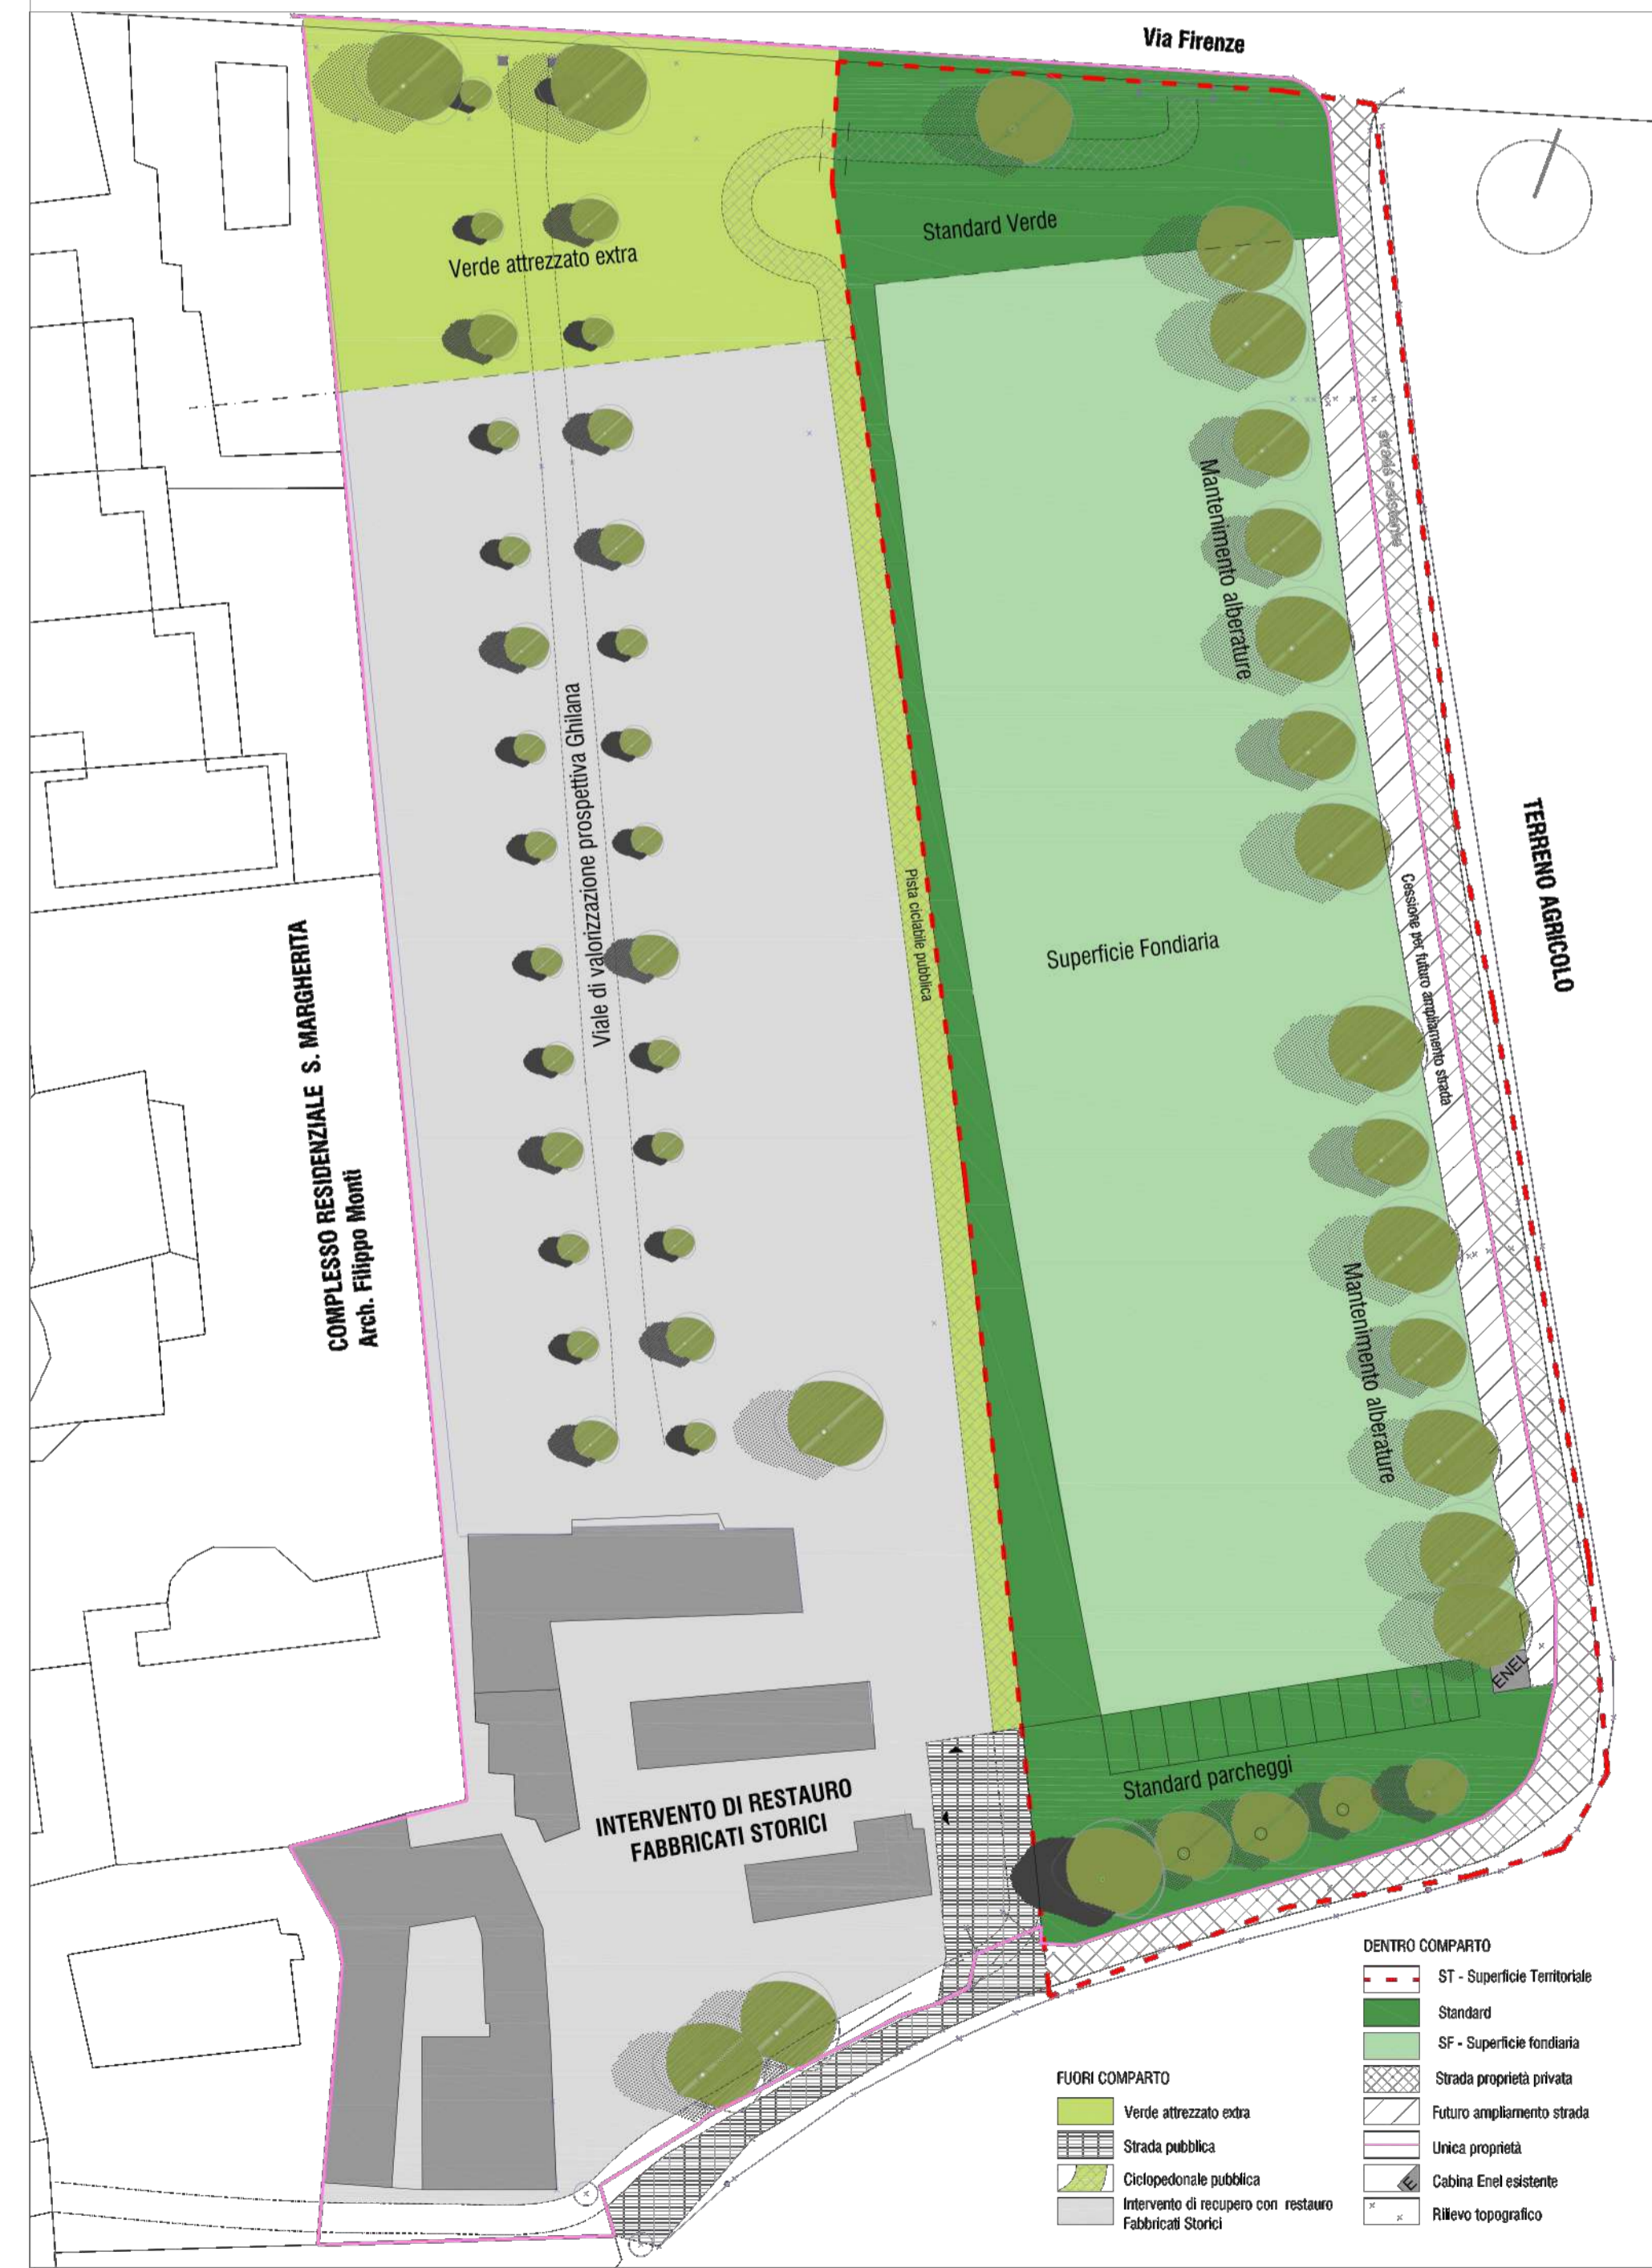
Via Firenze

Standard Verde

Verde attrezzato extra

strada esistente

Mantenimento alberature

TERRENO AGRICOLO

Cessione per futuro ampliamento strada

Superficie Fondiaria

Pista ciclabile pubblica

Viale di valorizzazione prospettiva Ghilana

COMPLESSO RESIDENZIALE S. MARGHERITA
Arch. Filippo Monti

Mantenimento alberature

ENEL

Standard parcheggi

INTERVENTO DI RESTAURO
FABBRICATI STORICI

DENTRO COMPARTO
ST - Superficie Territoriale
Standard
SF - Superficie fondiaria
Strada proprietà privata
Futuro ampliamento strada
Unica proprietà
Cabina Enel esistente
Rilievo topografico

FUORI COMPARTO
Verde attrezzato extra
Strada pubblica
Ciclopedonale pubblica
Intervento di recupero con restauro Fabbricati Storici